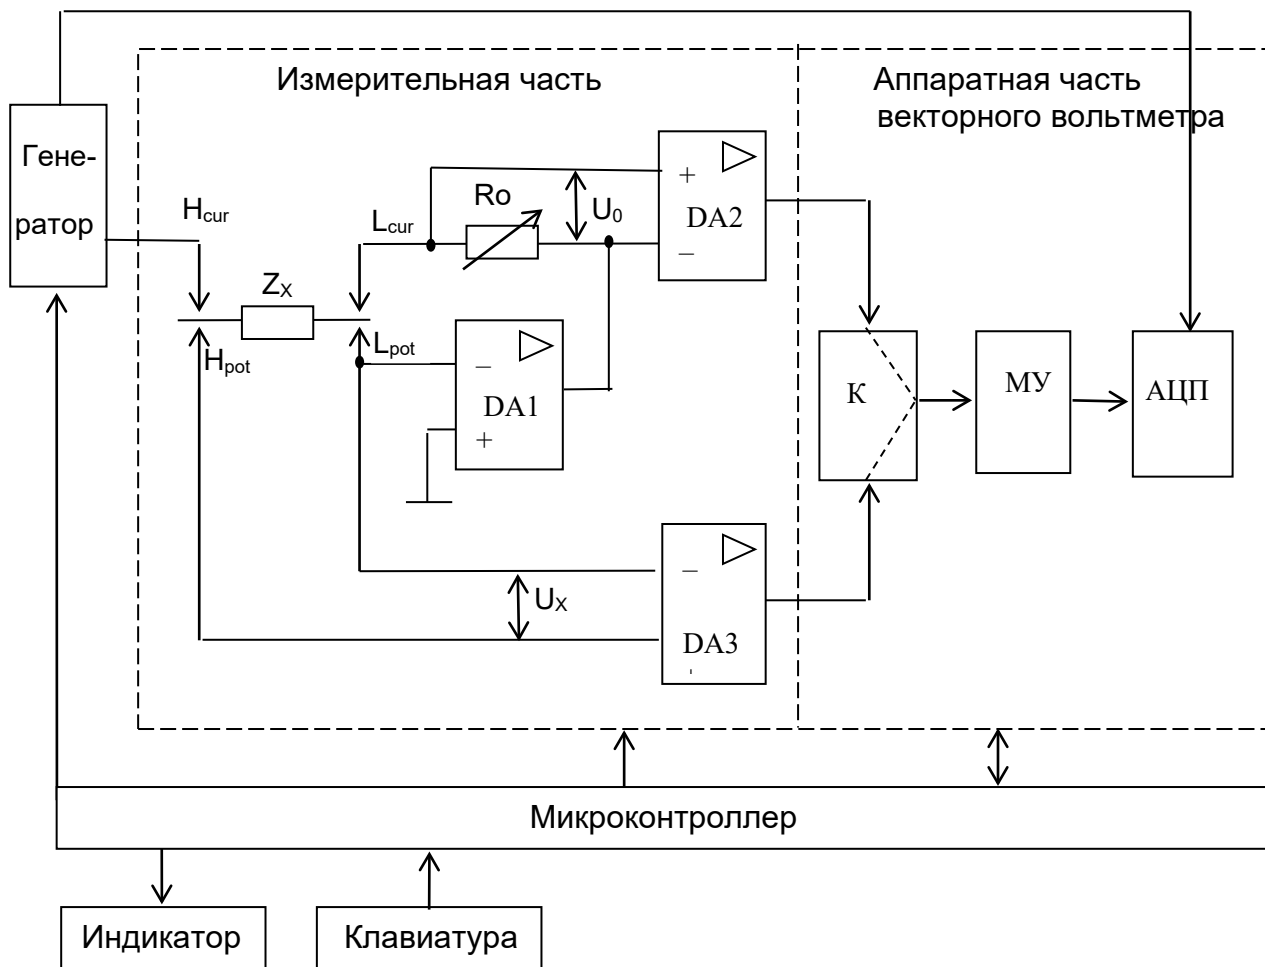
Измерительная часть

Аппаратная часть векторного вольтметра

Генератор

$H_{cur}$

$L_{cur}$

Ro

$U_0$

+

DA2

–

$Z_X$

$H_{pot}$

$L_{pot}$

–

DA1

+

К

МУ

АЦП

–

$U_X$

DA3

Микроконтроллер

Индикатор

Клавиатура